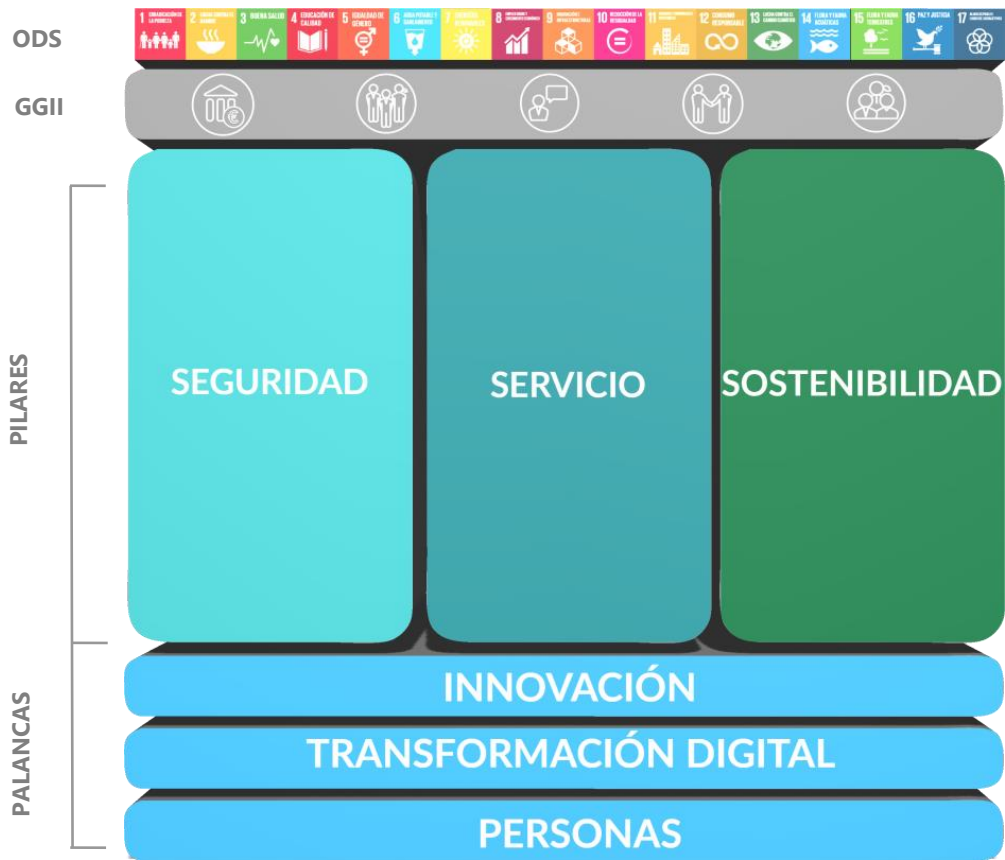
ODS

1 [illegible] 2 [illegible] 3 SALUD Y BIENESTAR 4 EDUCACIÓN DE CALIDAD 5 IGUALDAD DE GÉNERO 6 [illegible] 7 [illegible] 8 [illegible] 9 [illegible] 10 REDUCCIÓN DE LA DESIGUALDAD 11 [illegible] 12 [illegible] 13 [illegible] 14 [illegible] 15 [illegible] 16 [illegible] 17 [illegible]

GGII

PILARES

SEGURIDAD

SERVICIO

SOSTENIBILIDAD

PALANCAS

INNOVACIÓN

TRANSFORMACIÓN DIGITAL

PERSONAS